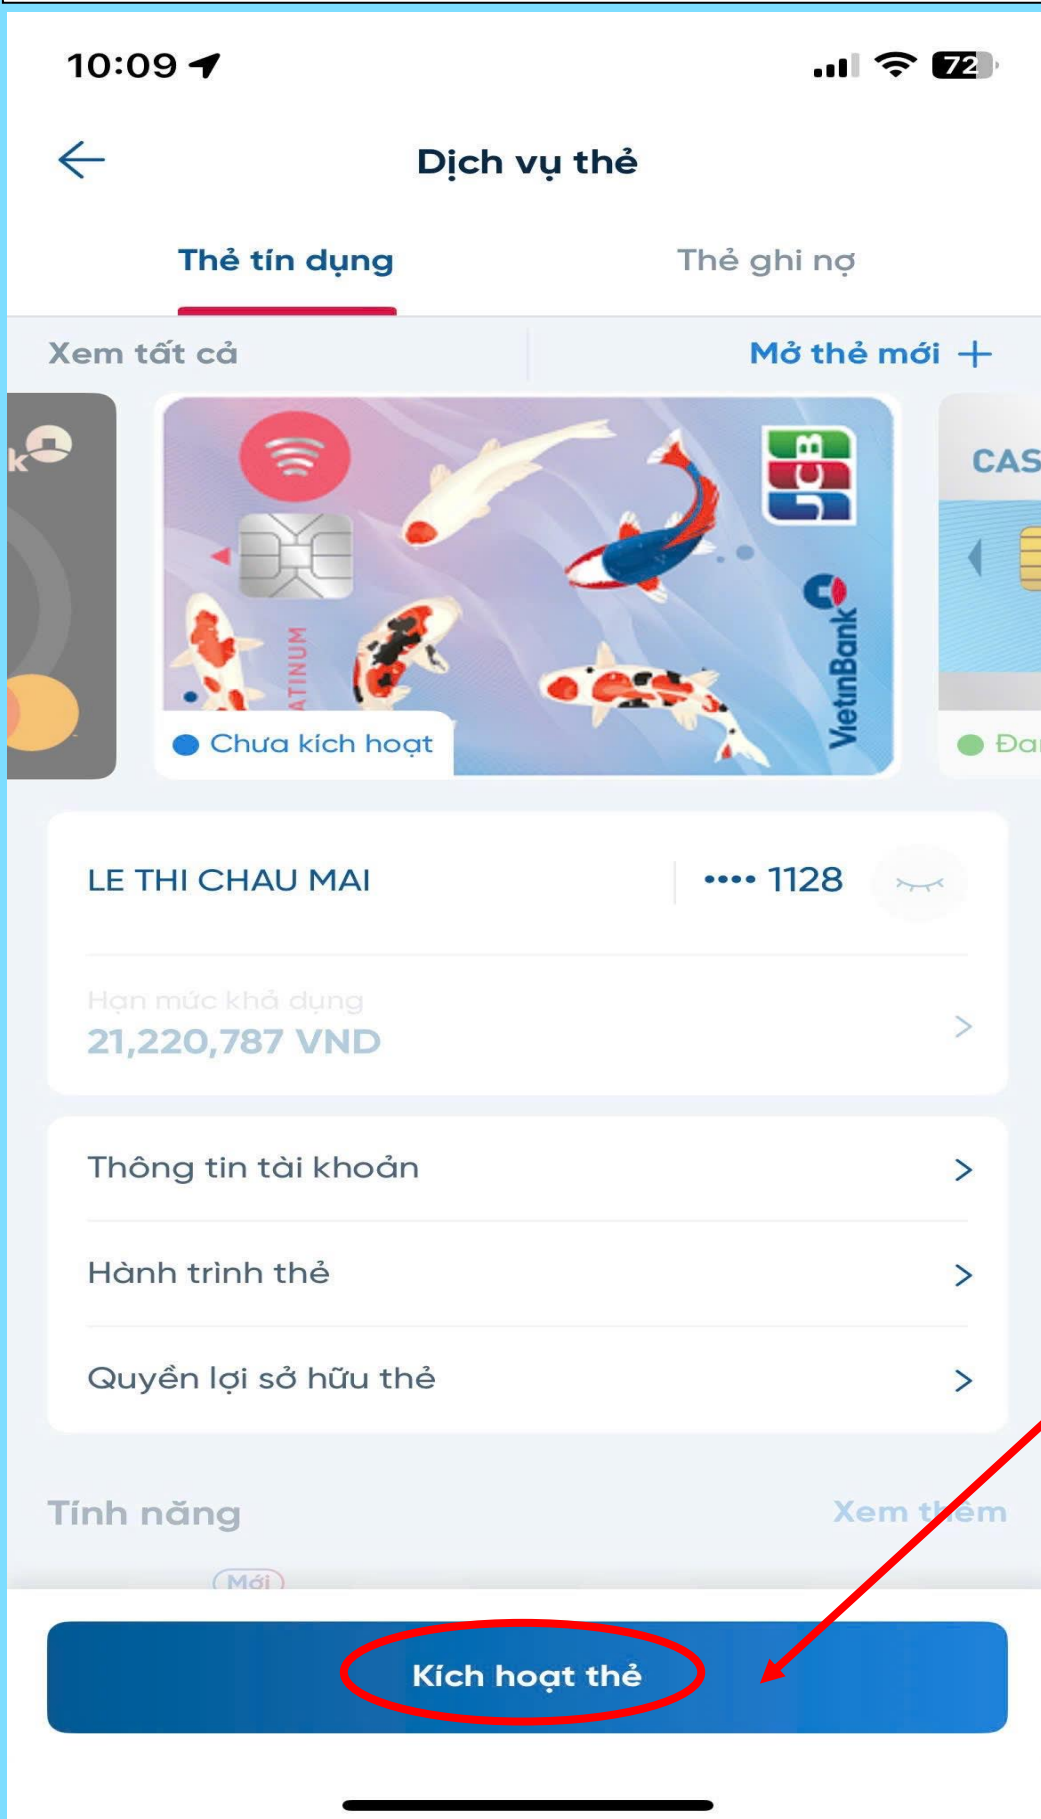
10:09

72

Dịch vụ thẻ

Thẻ tín dụng

Thẻ ghi nợ

Xem tất cả

Mở thẻ mới +

JCB

VietinBank

ATINUM

Chưa kích hoạt

CAS

Đa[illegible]

LE THI CHAU MAI

•••• 1128

Hạn mức khả dụng

21,220,787 VND

Thông tin tài khoản

Hành trình thẻ

Quyền lợi sở hữu thẻ

Tính năng

Xem thêm

Mới

Kích hoạt thẻ